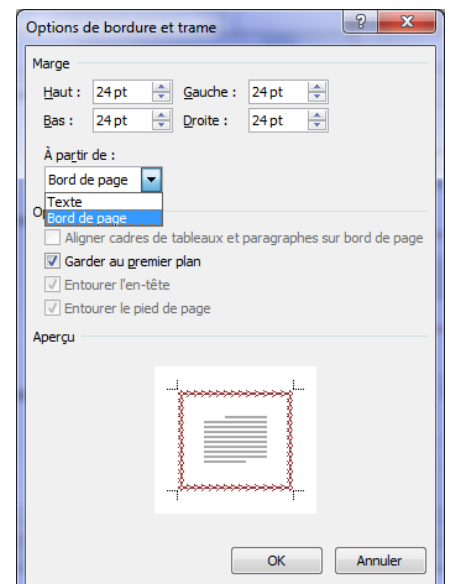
Options de bordure et trame

?

Marge

Haut : 24 pt

Gauche : 24 pt

Bas : 24 pt

Droite : 24 pt

À partir de :

Bord de page

Texte

Bord de page

O

Aligner cadres de tableaux et paragraphes sur bord de page

Garder au premier plan

Entourer l'en-tête

Entourer le pied de page

Aperçu

OK

Annuler